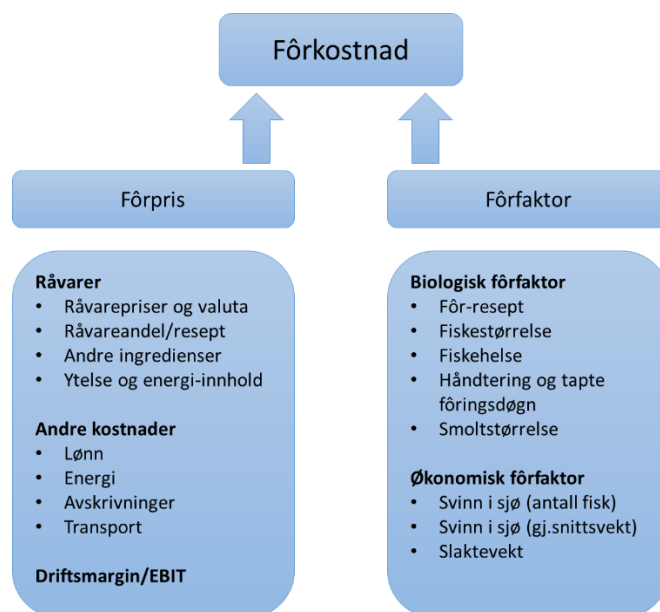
Fôrkostnad

Fôrpris

Fôrfaktor

Råvarer
• Råvarepriser og valuta
• Råvareandel/resept
• Andre ingredienser
• Ytelse og energi-innhold

Andre kostnader
• Lønn
• Energi
• Avskrivninger
• Transport

Driftsmargin/EBIT

Biologisk fôrfaktor
• Fôr-resept
• Fiskestørrelse
• Fiskehelse
• Håndtering og tapte fôringsdøgn
• Smoltstørrelse

Økonomisk fôrfaktor
• Svinn i sjø (antall fisk)
• Svinn i sjø (gj.snittsvekt)
• Slaktevekt